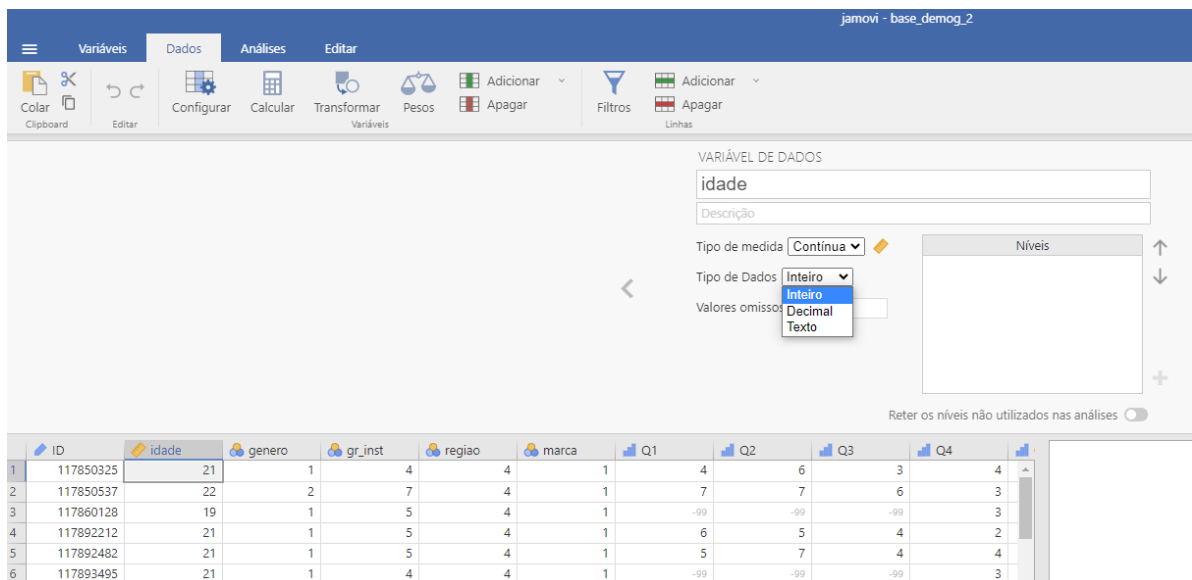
jamovi - base_demog_2

Variáveis Dados Análises Editar

Colar Clipboard Editar Configurar Calcular Transformar Pesos Adicionar Apagar Variáveis Filtros Adicionar Apagar Linhas

VARIÁVEL DE DADOS
idade
Descrição
Tipo de medida Contínua
Tipo de Dados Inteiro
Inteiro
Decimal
Texto
Valores omissos
Níveis
Reter os níveis não utilizados nas análises

| | ID | idade | genero | gr_inst | regiao | marca | Q1 | Q2 | Q3 | Q4 |
|---|---|---|---|---|---|---|---|---|---|---|
| 1 | 117850325 | 21 | 1 | 4 | 4 | 1 | 4 | 6 | 3 | 4 |
| 2 | 117850537 | 22 | 2 | 7 | 4 | 1 | 7 | 7 | 6 | 3 |
| 3 | 117860128 | 19 | 1 | 5 | 4 | 1 | -99 | -99 | -99 | 3 |
| 4 | 117892212 | 21 | 1 | 5 | 4 | 1 | 6 | 5 | 4 | 2 |
| 5 | 117892482 | 21 | 1 | 5 | 4 | 1 | 5 | 7 | 4 | 4 |
| 6 | 117893495 | 21 | 1 | 4 | 4 | 1 | -99 | -99 | -99 | 3 |